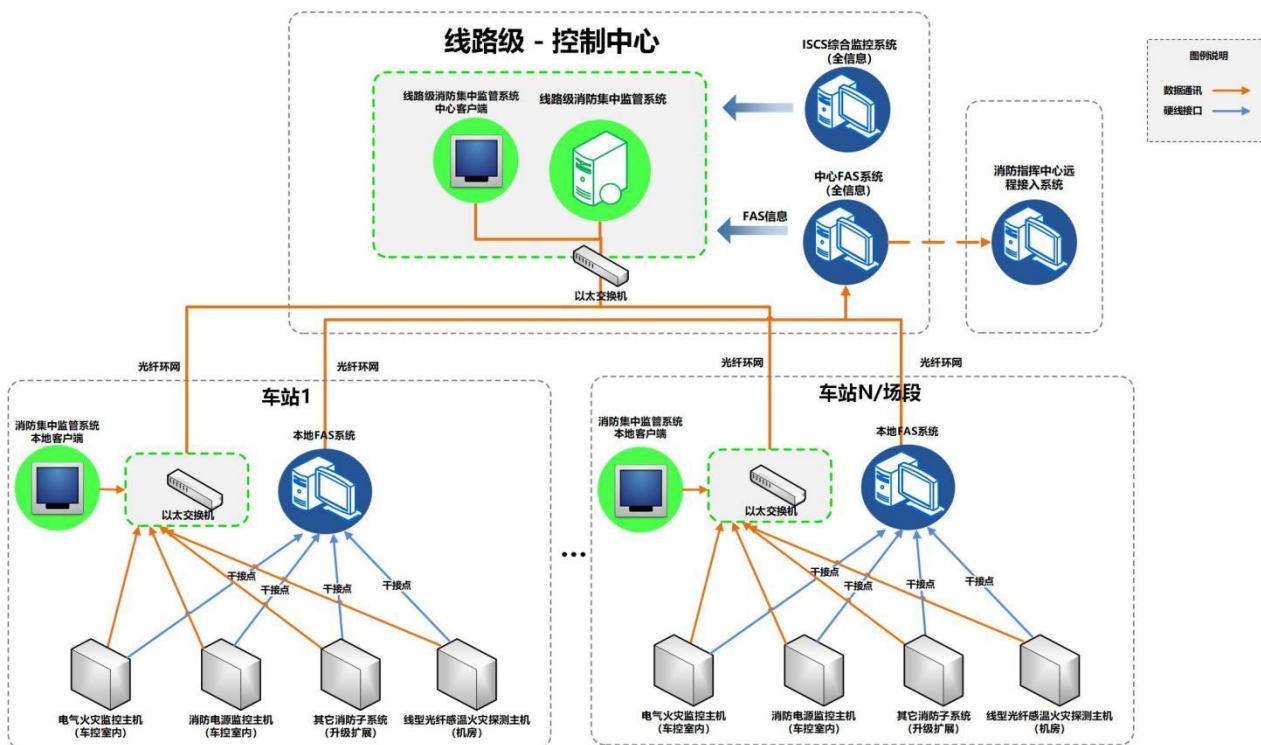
线路级 - 控制中心

线路级消防集中监管系统中心客户端

线路级消防集中监管系统

ISCS综合监控系统（全信息）

中心FAS系统（全信息）

FAS信息

以太交换机

消防指挥中心远程接入系统

图例说明

数据通讯

硬线接口

光纤环网

光纤环网

光纤环网

光纤环网

车站1

消防集中监管系统本地客户端

以太交换机

本地FAS系统

干接点

干接点

干接点

干接点

电气火灾监控主机（车控室内）

消防电源监控主机（车控室内）

其它消防子系统（升级扩展）

线型光纤感温火灾探测主机（机房）

…

车站N/场段

消防集中监管系统本地客户端

以太交换机

本地FAS系统

干接点

干接点

干接点

干接点

电气火灾监控主机（车控室内）

消防电源监控主机（车控室内）

其它消防子系统（升级扩展）

线型光纤感温火灾探测主机（机房）